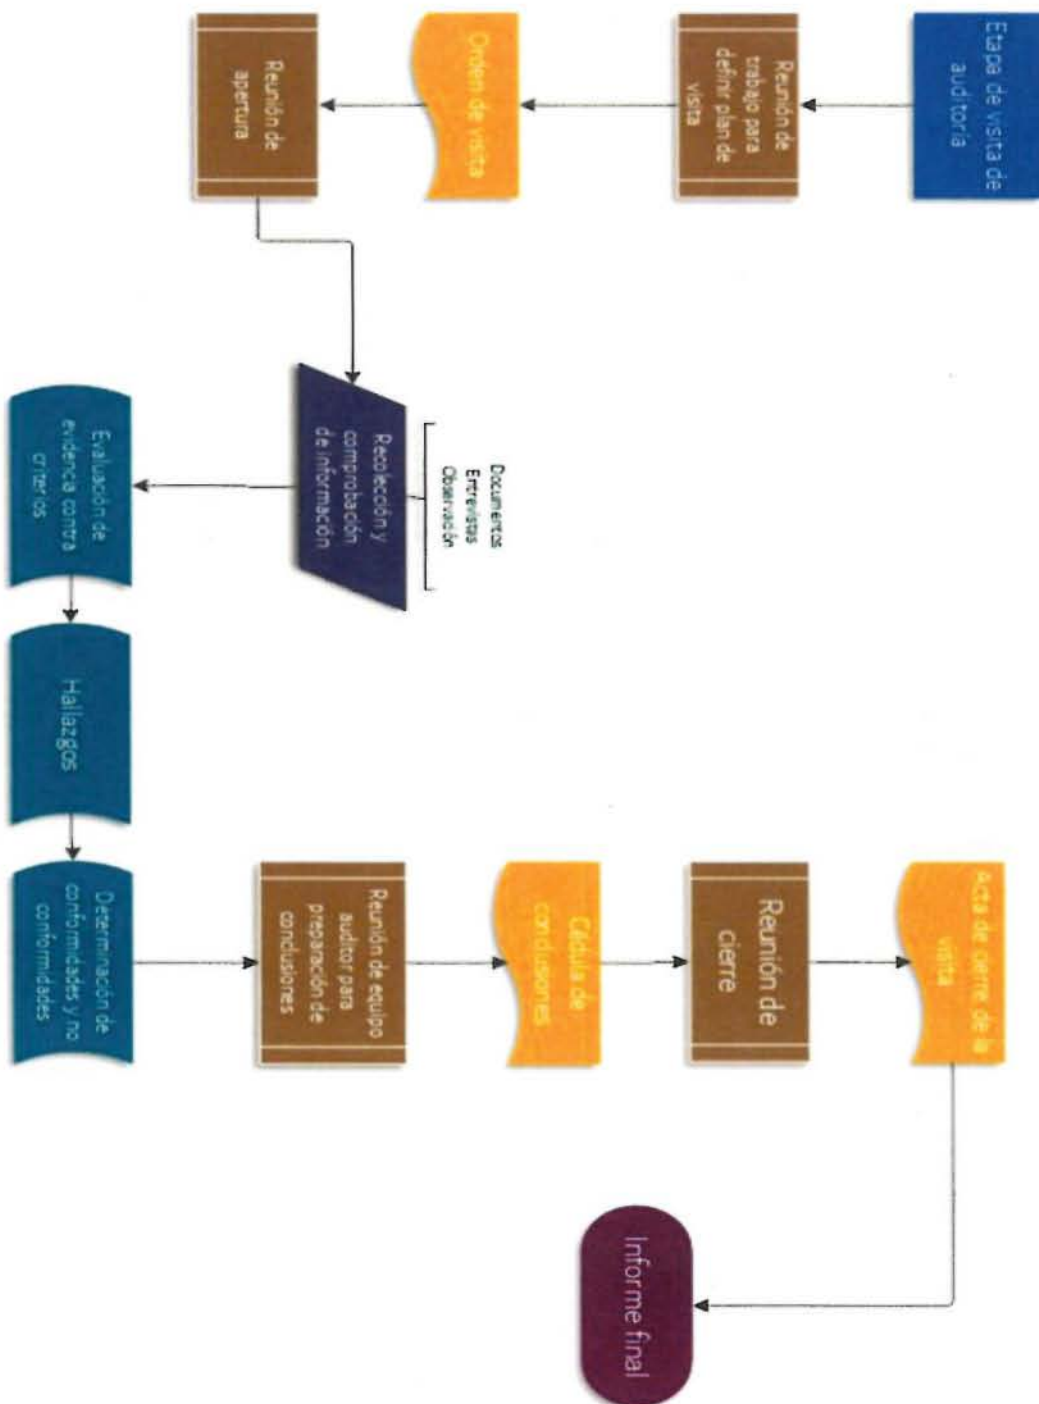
Etapa de visita de auditoría

Reunión de trabajo para definir plan de visita

Orden de visita

Reunión de apertura

Recolección y comprobación de información

Documentos
Entrevistas
Observación

Evaluación de evidencia contra criterios

Hallazgos

Determinación de conformidades y no conformidades

Reunión de equipo auditor para preparación de conclusiones

Cédula de conclusiones

Reunión de cierre

Acta de cierre de la visita

Informe final